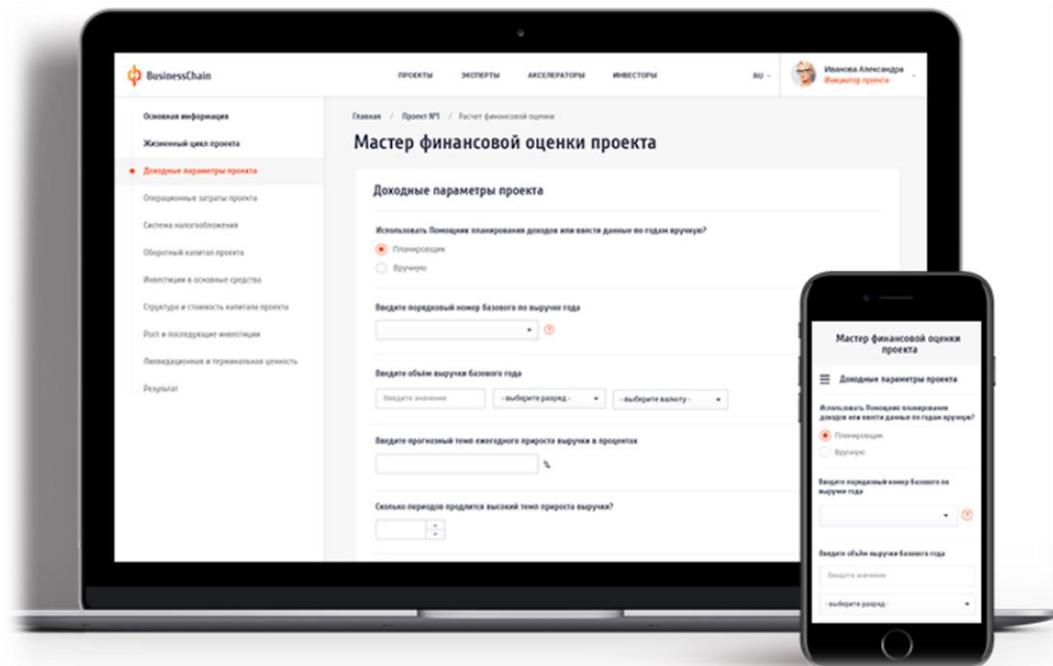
BusinessChain

ПРОЕКТЫ ЭКСПЕРТЫ АКСЕЛЕРАТОРЫ ИНВЕСТОРЫ RU

Иванова Александра
Инициатор проекта

Основная информация
Жизненный цикл проекта
Доходные параметры проекта
Операционные затраты проекта
Система налогообложения
Оборотный капитал проекта
Инвестиции в основные средства
Структура и стоимость капитала проекта
Рост и последующие инвестиции
Ликвидационная и терминальная ценность
Результат

Главная / Проект №1 / Расчет финансовой оценки

Мастер финансовой оценки проекта

Доходные параметры проекта

Использовать Помощник планирования доходов или ввести данные по годам вручную?

Планировщик

Вручную

Введите порядковый номер базового по выручке года

?

Введите объём выручки базового года

Введите значение

- выберите разряд -

- выберите валюту -

Введите прогнозный темп ежегодного прироста выручки в процентах

%

Сколько периодов продлится высокий темп прироста выручки?

Мастер финансовой оценки проекта

Доходные параметры проекта

Использовать Помощник планирования доходов или ввести данные по годам вручную?

Планировщик

Вручную

Введите порядковый номер базового по выручке года

?

Введите объём выручки базового года

Введите значение

- выберите разряд -